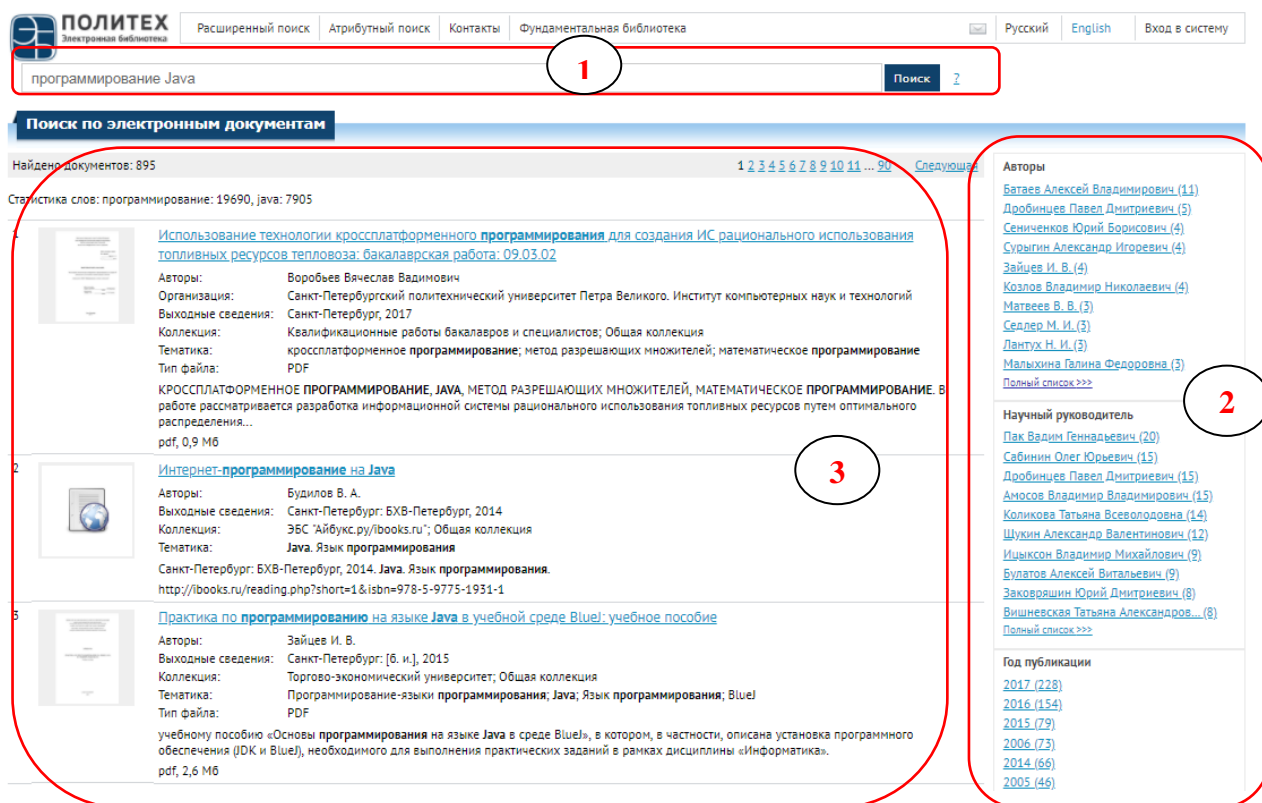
ПОЛИТЕХ
Электронная библиотека

Расширенный поиск | Атрибутный поиск | Контакты | Фундаментальная библиотека | Русский | English | Вход в систему

программирование Java
Поиск ?

1

Поиск по электронным документам

Найдено документов: 895
1 2 3 4 5 6 7 8 9 10 11 ... 90 Следующая

Статистика слов: программирование: 19690, java: 7905

1
Использование технологии кроссплатформенного программирования для создания ИС рационального использования топливных ресурсов теплоэоза: бакалаврская работа: 09.03.02
Авторы: Воробьев Вячеслав Вадимович
Организация: Санкт-Петербургский политехнический университет Петра Великого. Институт компьютерных наук и технологий
Выходные сведения: Санкт-Петербург, 2017
Коллекция: Квалификационные работы бакалавров и специалистов; Общая коллекция
Тематика: кроссплатформенное программирование; метод разрешающих множителей; математическое программирование
Тип файла: PDF
КРОССПЛАТФОРМЕННОЕ ПРОГРАММИРОВАНИЕ, JAVA, МЕТОД РАЗРЕШАЮЩИХ МНОЖИТЕЛЕЙ, МАТЕМАТИЧЕСКОЕ ПРОГРАММИРОВАНИЕ. В работе рассматривается разработка информационной системы рационального использования топливных ресурсов путем оптимального распределения...
pdf, 0,9 Мб

2
Интернет-программирование на Java
Авторы: Будилов В. А.
Выходные сведения: Санкт-Петербург: БХВ-Петербург, 2014
Коллекция: ЭБС "Айбукс.ру/ibooks.ru"; Общая коллекция
Тематика: Java. Язык программирования
Санкт-Петербург: БХВ-Петербург, 2014. Java. Язык программирования.
http://ibooks.ru/reading.php?short=1&isbn=978-5-9775-1931-1

3

3
Практика по программированию на языке Java в учебной среде BlueJ: учебное пособие
Авторы: Зайцев И. В.
Выходные сведения: Санкт-Петербург: [б. и.], 2015
Коллекция: Торгово-экономический университет; Общая коллекция
Тематика: Программирование-языки программирования; Java; Язык программирования; BlueJ
Тип файла: PDF
учебному пособию «Основы программирования на языке Java в среде BlueJ», в котором, в частности, описана установка программного обеспечения (JDK и BlueJ), необходимого для выполнения практических заданий в рамках дисциплины «Информатика».
pdf, 2,6 Мб

Авторы
Батаев Алексей Владимирович (11)
Дробинцев Павел Дмитриевич (5)
Сениченков Юрий Борисович (4)
Сурыгин Александр Игоревич (4)
Зайцев И. В. (4)
Козлов Владимир Николаевич (4)
Матвеев В. В. (3)
Седлер М. И. (3)
Лантух Н. И. (3)
Малыхина Галина Федоровна (3)
Полный список >>>

2

Научный руководитель
Пак Вадим Геннадьевич (20)
Сабинин Олег Юрьевич (15)
Дробинцев Павел Дмитриевич (15)
Амосов Владимир Владимирович (15)
Коликова Татьяна Всеволодовна (14)
Шукин Александр Валентинович (12)
Ицыксон Владимир Михайлович (9)
Булатов Алексей Витальевич (9)
Заковряшин Юрий Дмитриевич (8)
Вишневская Татьяна Александров... (8)
Полный список >>>

Год публикации
2017 (228)
2016 (154)
2015 (79)
2006 (73)
2014 (66)
2005 (46)